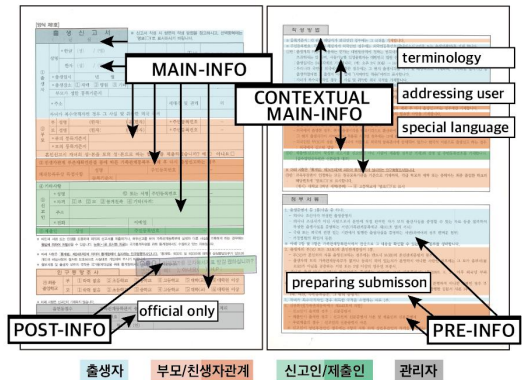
출 생 신 고 서

MAIN-INFO

CONTEXTUAL MAIN-INFO

terminology

addressing user

special language

preparing submisson

official only

POST-INFO

PRE-INFO

출생자

부모/친생자관계

신고인/제출인

관리자